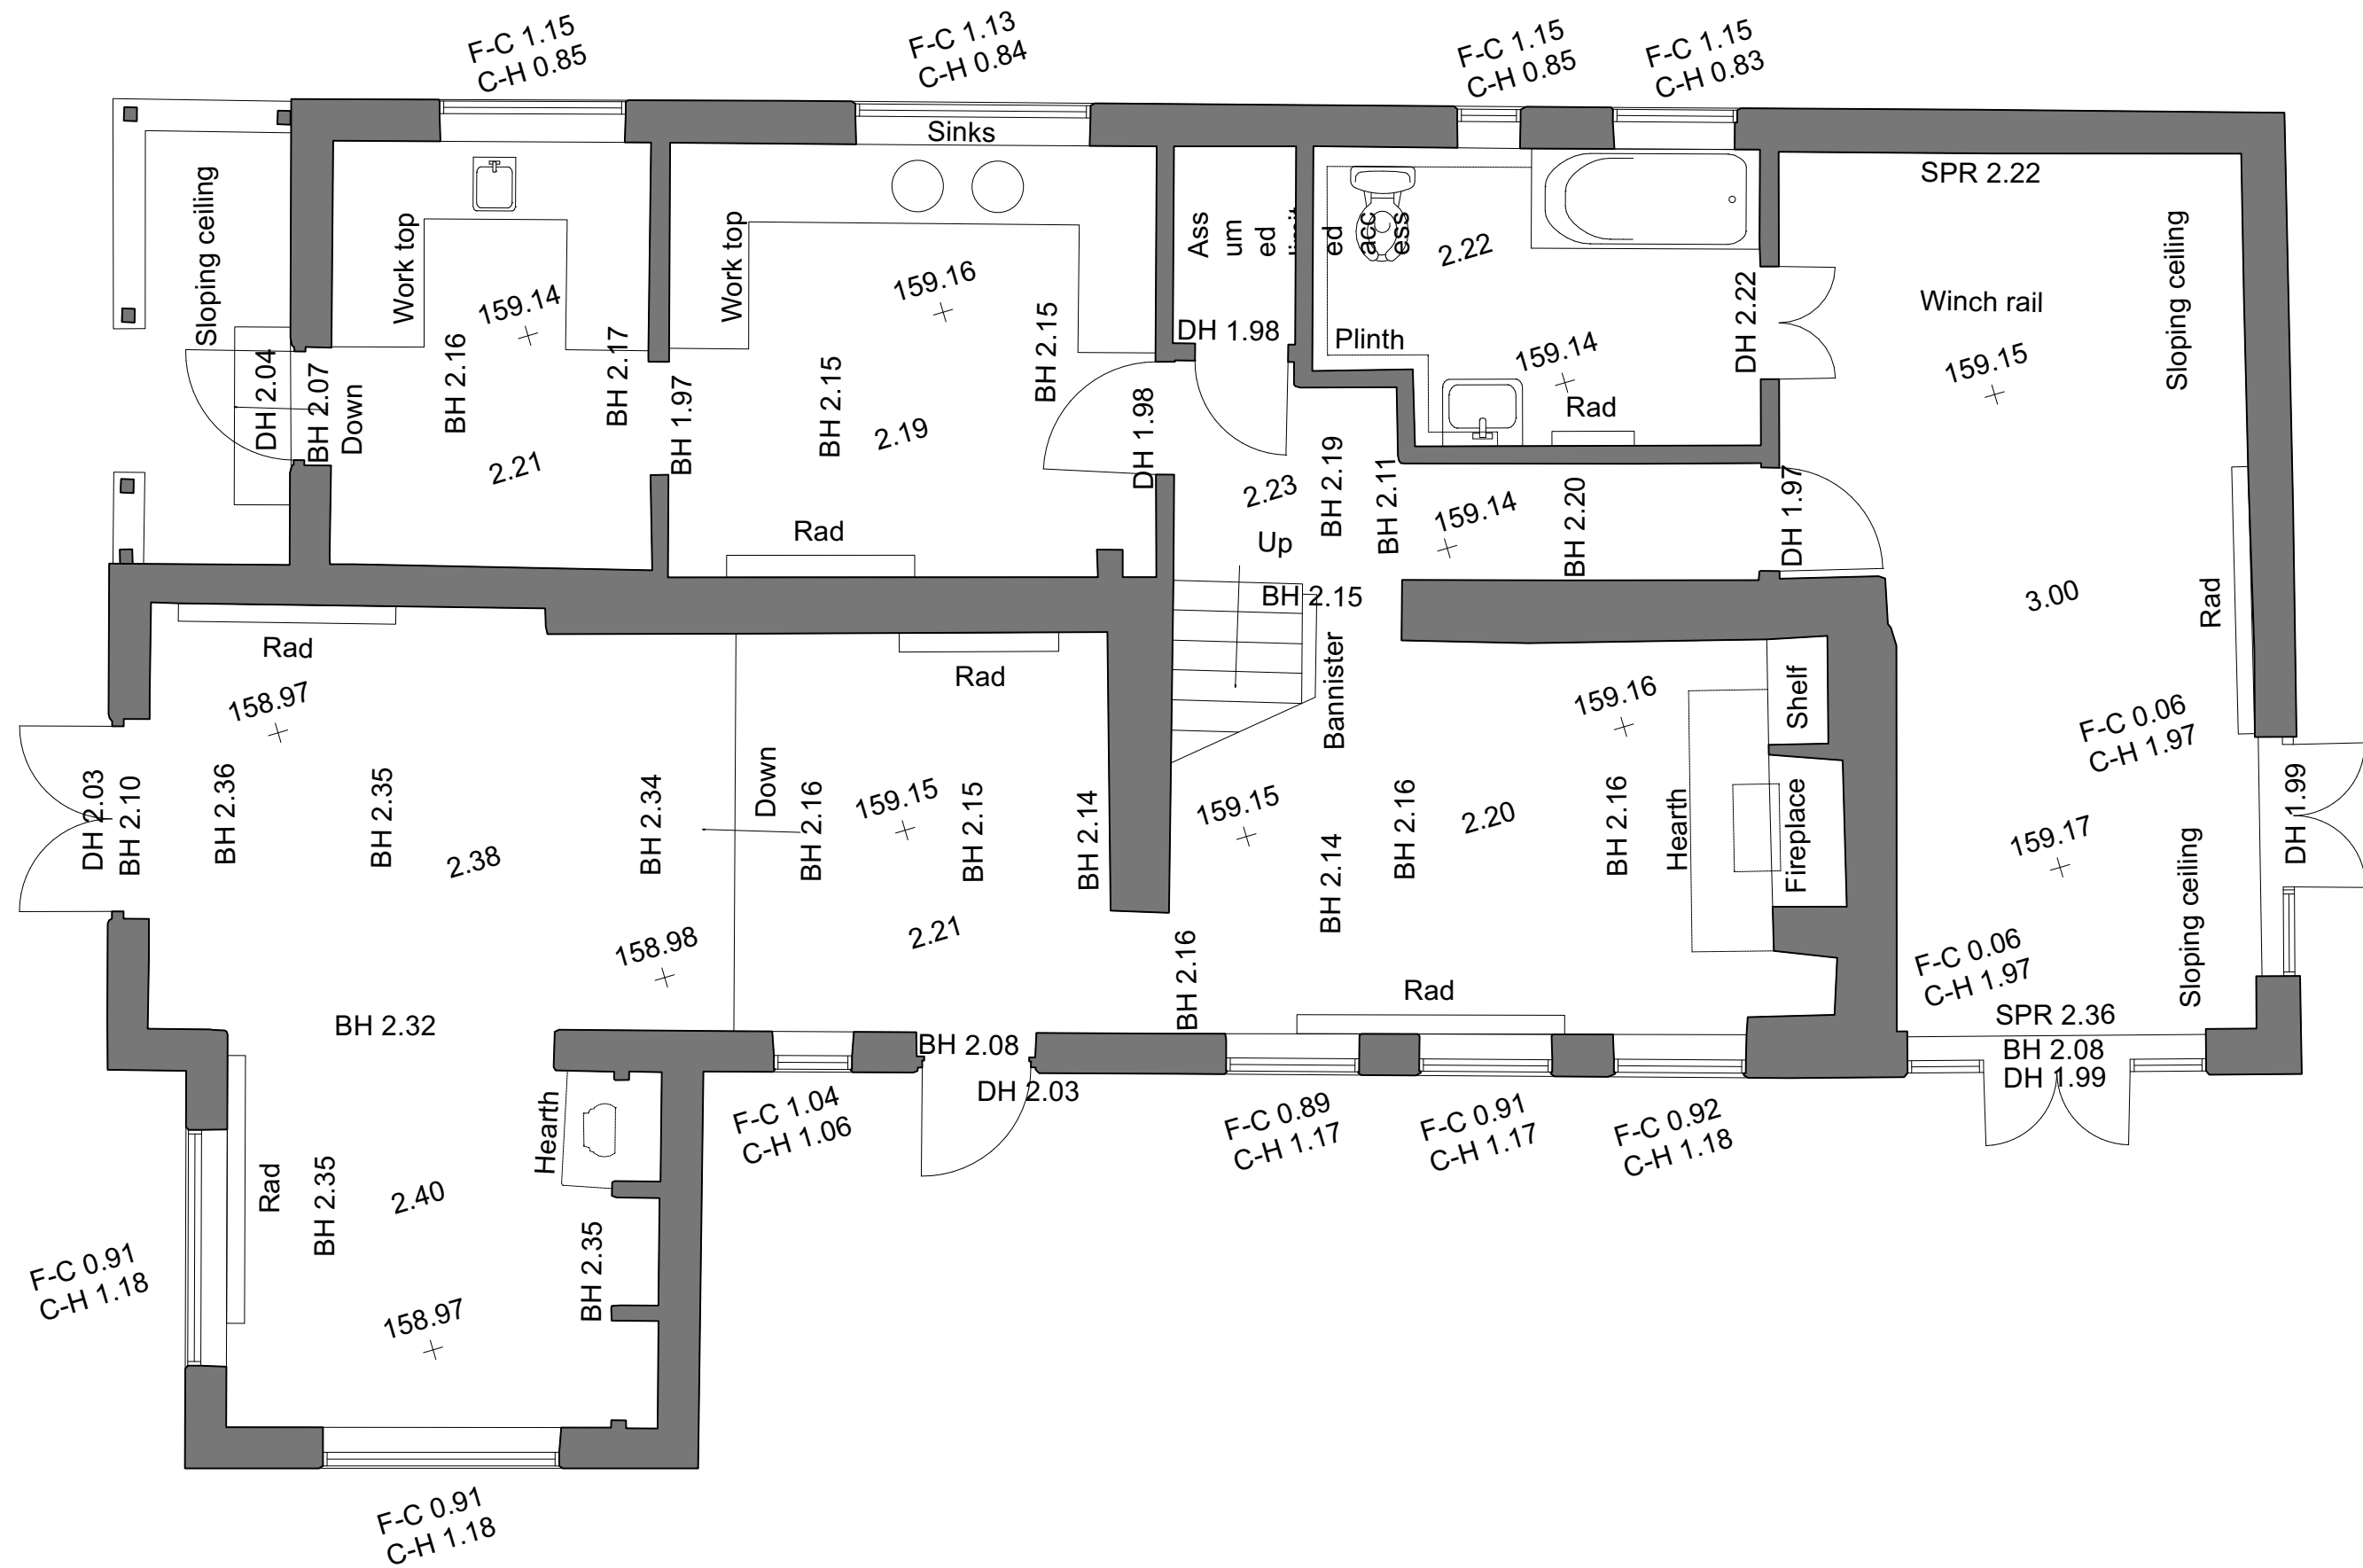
F-C 1.15
C-H 0.85

F-C 1.13
C-H 0.84

F-C 1.15
C-H 0.85

F-C 1.15
C-H 0.83

Sinks

SPR 2.22

Sloping ceiling

Work top

159.14

Work top

159.16

Ass um ed limit ed acc ess

2.22

Winch rail

Sloping ceiling

DH 2.04

BH 2.07

Down

BH 2.16

BH 2.17

BH 1.97

BH 2.15

2.19

BH 2.15

DH 1.98

DH 1.98

Plinth

159.14

Rad

DH 2.22

159.15

2.21

2.23

Up

BH 2.19

BH 2.11

159.14

BH 2.20

DH 1.97

Rad

BH 2.15

3.00

Rad

Rad

Rad

Bannister

159.16

Shelf

158.97

F-C 0.06
C-H 1.97

DH 2.03

BH 2.10

BH 2.36

BH 2.35

2.38

BH 2.34

Down

BH 2.16

159.15

BH 2.15

BH 2.14

159.15

BH 2.14

BH 2.16

2.20

BH 2.16

Hearth

Fireplace

159.17

DH 1.99

2.21

158.98

BH 2.16

Rad

F-C 0.06
C-H 1.97

Sloping ceiling

SPR 2.36

BH 2.32

BH 2.08

BH 2.08
DH 1.99

DH 2.03

F-C 1.04
C-H 1.06

F-C 0.89
C-H 1.17

F-C 0.91
C-H 1.17

F-C 0.92
C-H 1.18

Hearth

Rad

BH 2.35

2.40

BH 2.35

F-C 0.91
C-H 1.18

158.97

F-C 0.91
C-H 1.18